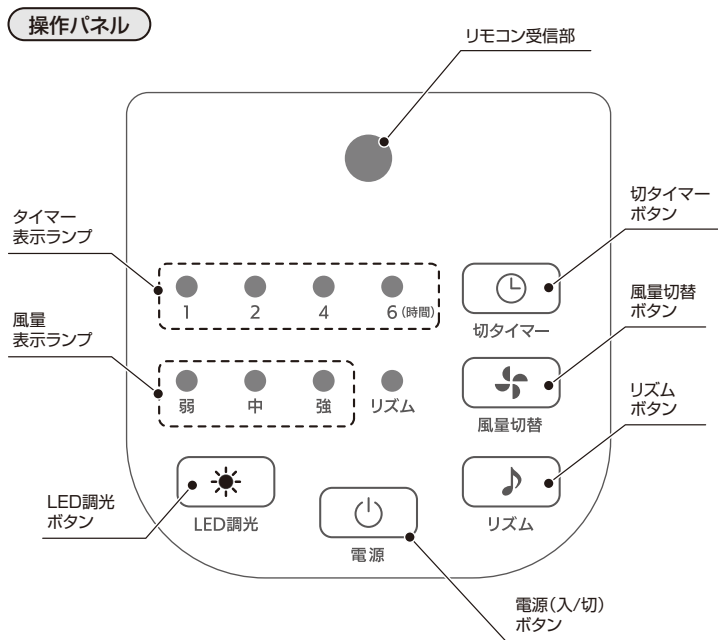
操作パネル

リモコン受信部

タイマー
表示ランプ

1 2 4 6(時間)

切タイマー
ボタン

切タイマー

風量切替
ボタン

風量
表示ランプ

弱 中 強 リズム

風量切替

リズム
ボタン

LED調光
ボタン

LED調光

電源

リズム

電源(入/切)
ボタン